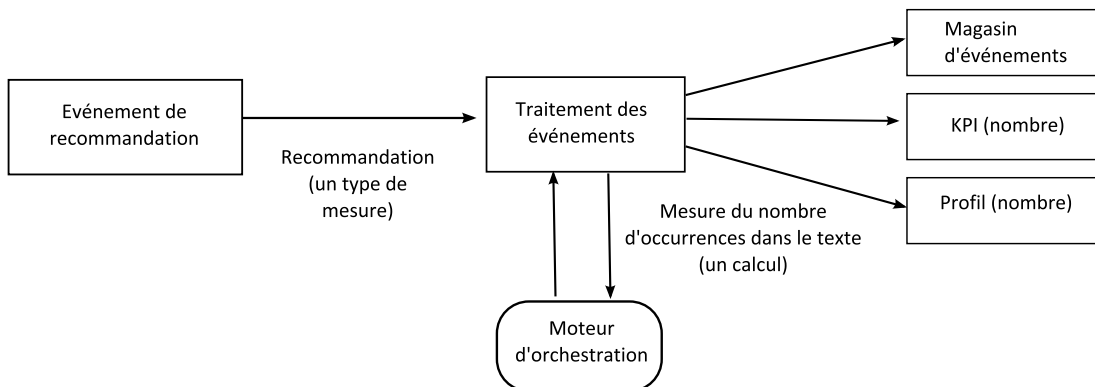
Evénement de recommandation

Recommandation (un type de mesure)

Traitement des événements

Magasin d'événements

KPI (nombre)

Profil (nombre)

Mesure du nombre d'occurrences dans le texte (un calcul)

Moteur d'orchestration